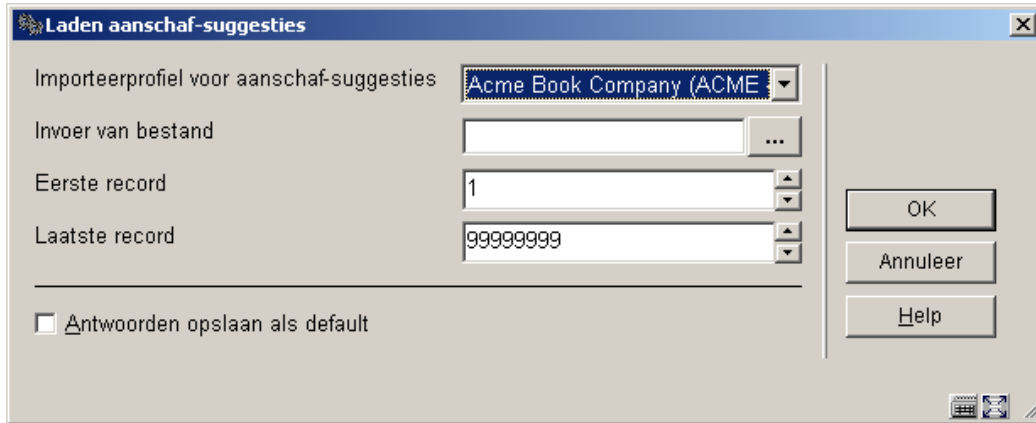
Laden aanschaf-suggesties

Importeerprofiel voor aanschaf-suggesties | Acme Book Company (ACME

Invoer van bestand ...

Eerste record 1

Laatste record 99999999

Antwoorden opslaan als default

OK

Annuleer

Help